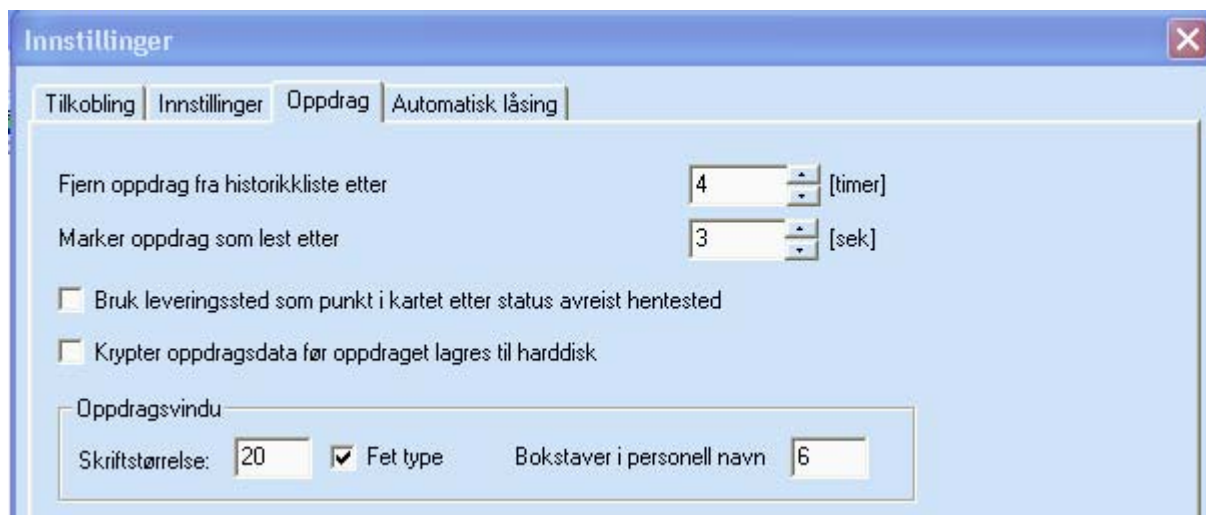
Innstillinger

Tilkobling | Innstillinger | Oppdrag | Automatisk låsing

Fjern oppdrag fra historikkliste etter 4 [timer]

Marker oppdrag som lest etter 3 [sek]

Bruk leveringssted som punkt i kartet etter status avreist hentested

Krypter oppdragsdata før oppdraget lagres til harddisk

Oppdragsvindu

Skriftstørrelse: 20 Fet type Bokstaver i personell navn 6